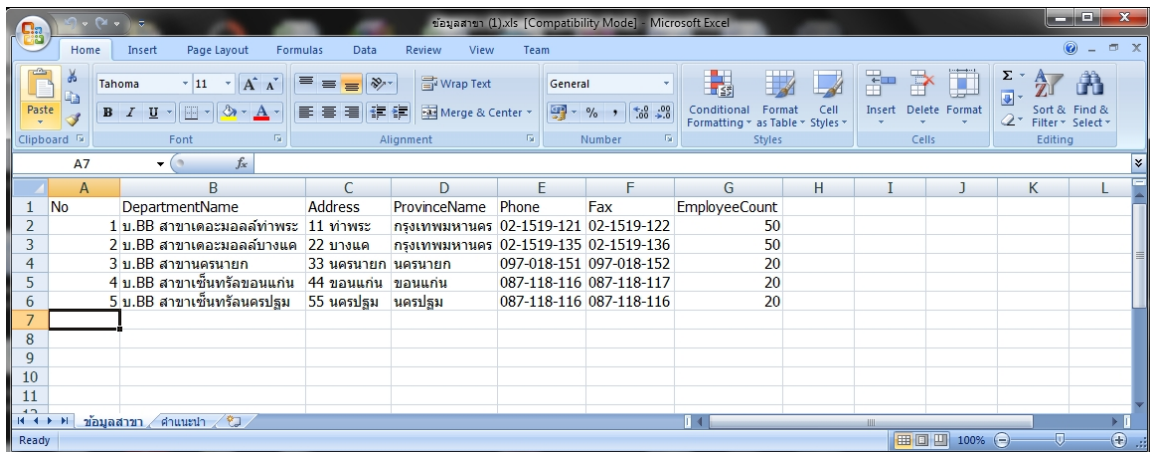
ข้อมูลสาขา (1).xls [Compatibility Mode] - Microsoft Excel

Home Insert Page Layout Formulas Data Review View Team

Paste
Clipboard
Tahoma 11
B I U
Font
Wrap Text
Merge & Center
Alignment
General
% ,
Number
Conditional Formatting
Format as Table
Cell Styles
Styles
Insert Delete Format
Cells
Sort & Filter
Find & Select
Editing

A7 $f_x$

| | A | B | C | D | E | F | G | H | I | J | K | L |
|---|---|---|---|---|---|---|---|---|---|---|---|---|
| 1 | No | DepartmentName | Address | ProvinceName | Phone | Fax | EmployeeCount | | | | | |
| 2 | 1 | บ.BB สาขาเดอะมอลล์ท่าพระ | 11 ท่าพระ | กรุงเทพมหานคร | 02-1519-121 | 02-1519-122 | 50 | | | | | |
| 3 | 2 | บ.BB สาขาเดอะมอลล์บางแค | 22 บางแค | กรุงเทพมหานคร | 02-1519-135 | 02-1519-136 | 50 | | | | | |
| 4 | 3 | บ.BB สาขานครนายก | 33 นครนายก | นครนายก | 097-018-151 | 097-018-152 | 20 | | | | | |
| 5 | 4 | บ.BB สาขาเซ็นทรัลขอนแก่น | 44 ขอนแก่น | ขอนแก่น | 087-118-116 | 087-118-117 | 20 | | | | | |
| 6 | 5 | บ.BB สาขาเซ็นทรัลนครปฐม | 55 นครปฐม | นครปฐม | 087-118-116 | 087-118-116 | 20 | | | | | |
| 7 | | | | | | | | | | | | |
| 8 | | | | | | | | | | | | |
| 9 | | | | | | | | | | | | |
| 10 | | | | | | | | | | | | |
| 11 | | | | | | | | | | | | |

ข้อมูลสาขา คำแนะนำ

Ready 100%